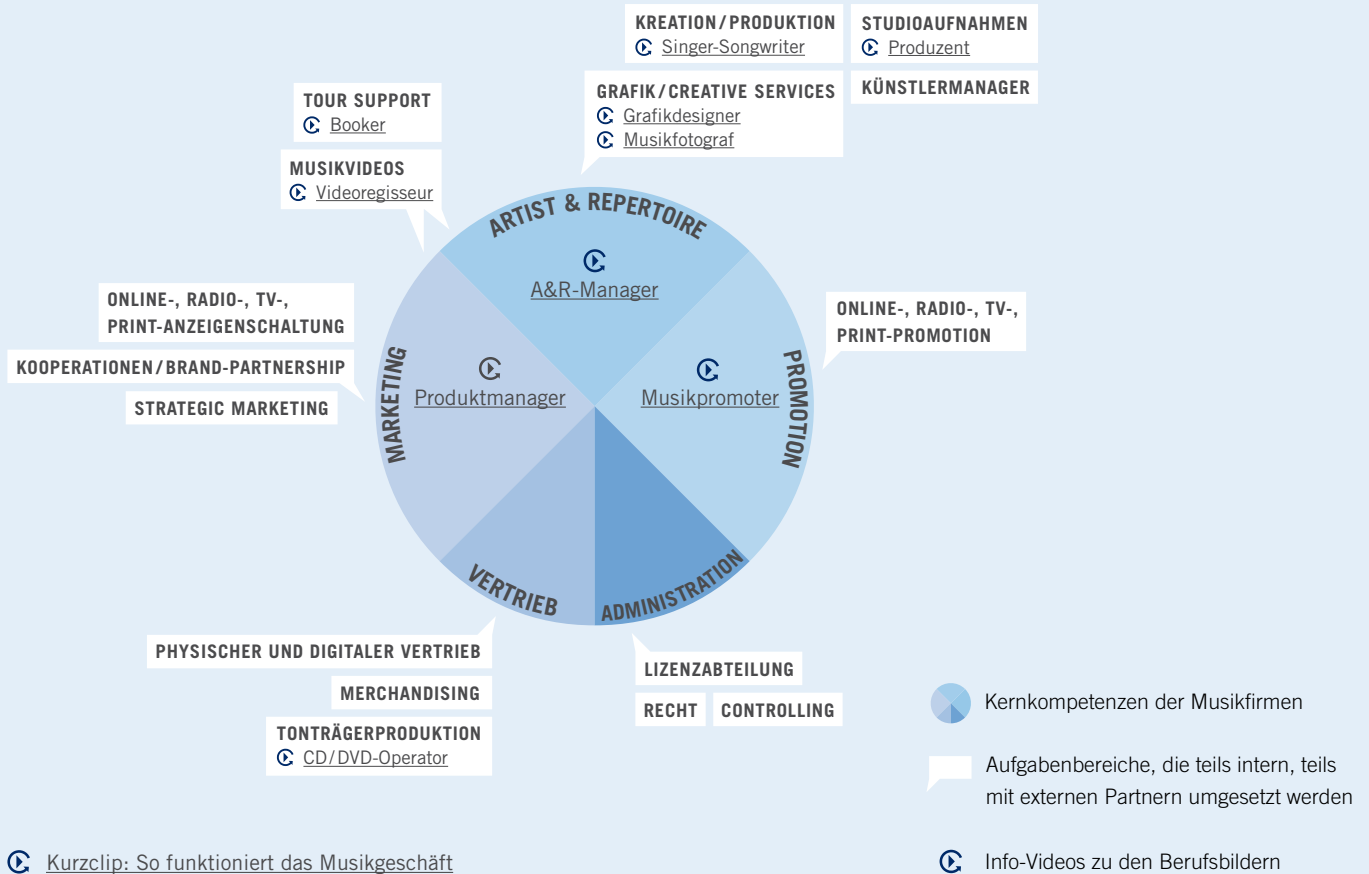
KREATION / PRODUKTION
Singer-Songwriter

STUDIOAUFNAHMEN
Produzent

GRAFIK / CREATIVE SERVICES
Grafikdesigner
Musikfotograf

KÜNSTLERMANAGER

TOUR SUPPORT
Booker

MUSIKVIDEOS
Videoregisseur

ARTIST & REPERTOIRE
A&R-Manager

ONLINE-, RADIO-, TV-, PRINT-ANZEIGENSCHALTUNG

KOOPERATIONEN / BRAND-PARTNERSHIP

STRATEGIC MARKETING

MARKETING
Produktmanager

PROMOTION
Musikpromoter

ONLINE-, RADIO-, TV-, PRINT-PROMOTION

VERTRIEB

ADMINISTRATION

PHYSISCHER UND DIGITALER VERTRIEB

MERCHANDISING

TONTRÄGERPRODUKTION
CD / DVD-Operator

LIZENZABTEILUNG

RECHT

CONTROLLING

Kernkompetenzen der Musikfirmen

Aufgabenbereiche, die teils intern, teils mit externen Partnern umgesetzt werden

Kurzclip: So funktioniert das Musikgeschäft

Info-Videos zu den Berufsbildern